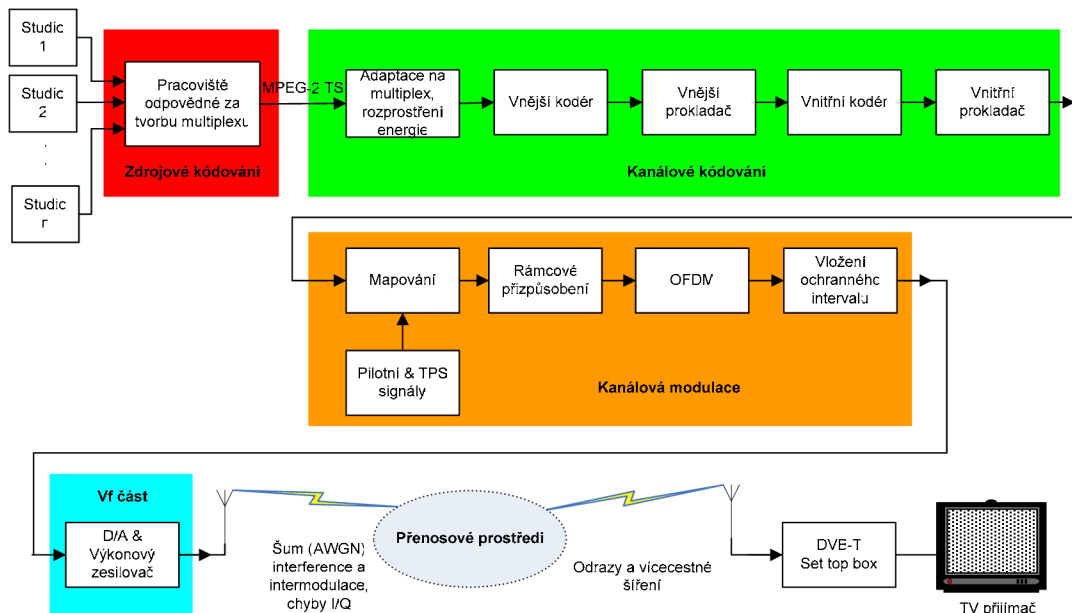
Studio 1

Studio 2

.
.

Studio n

Pracoviště odpovědné za tvorbu multiplexu

Zdrojové kódování

MPEG-2 TS

Adaptace na multiplex, rozprostření energie

Vnější kodér

Vnější prokladač

Vnitřní kodér

Vnitřní prokladač

Kanálové kódování

Mapování

Rámcové přizpůsobení

OFDM

Vložení ochranného intervalu

Pilotní & TPS signály

Kanálová modulace

Vf část

D/A & Výkonový zesilovač

Šum (AWGN) interference a intermodulace, chyby I/Q

Přenosové prostředí

Odrazy a vícecestné šíření

DVB-T Set top box

TV přijímač